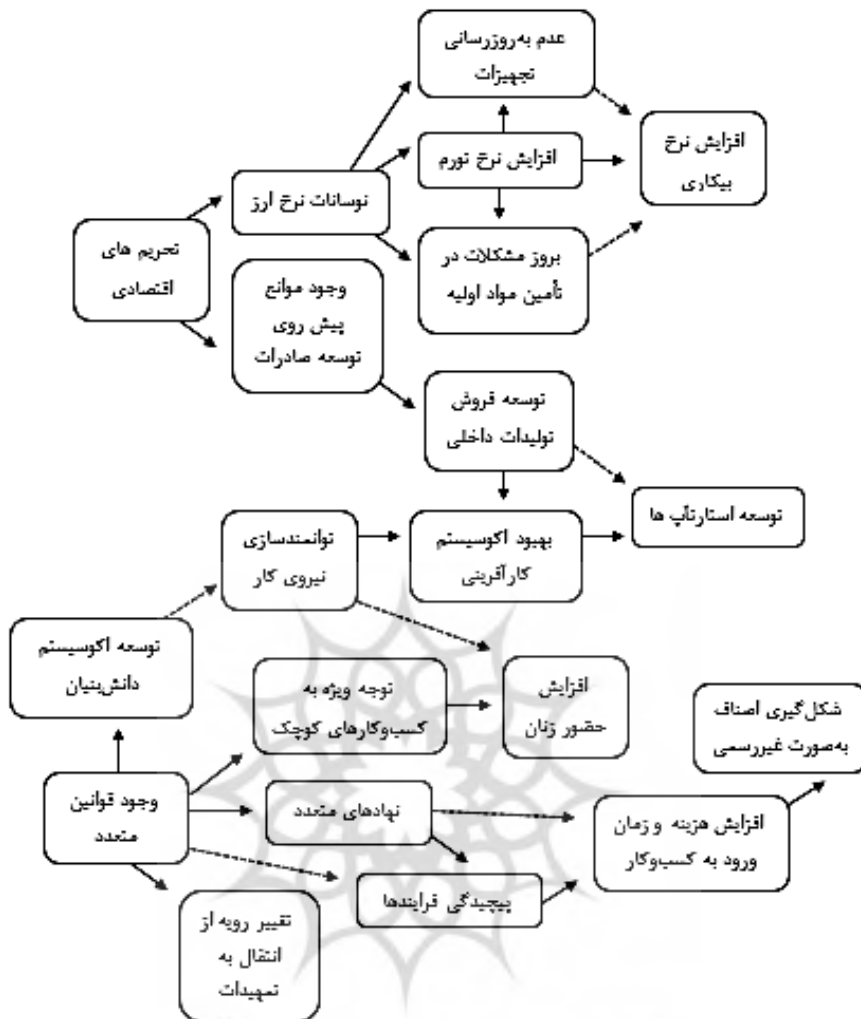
عدم به‌روزرسانی تجهیزات

افزایش نرخ بیکاری

افزایش نرخ تورم

نوسانات نرخ ارز

تحریم های اقتصادی

بروز مشکلات در تأمین مواد اولیه

وجود موانع پیش روی توسعه صادرات

توسعه فروش تولیدات داخلی

توسعه استارتاپ ها

توانمندسازی نیروی کار

بهبود اکوسیستم کارآفرینی

توسعه اکوسیستم دانش‌بنیان

توجه ویژه به کسب‌وکارهای کوچک

افزایش حضور زنان

شکل‌گیری اصناف به‌صورت غیررسمی

وجود قوانین متعدد

نهادهای متعدد

افزایش هزینه و زمان ورود به کسب‌وکار

پیچیدگی فرایندها

تغییر رویه از انتقال به تمهیدات